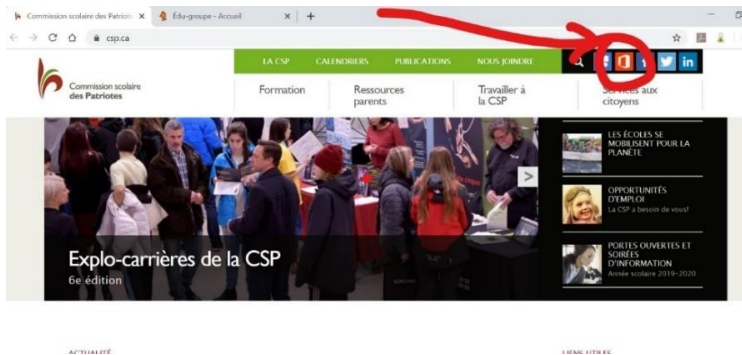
Commission scolaire des Patriote ×
Édu-groupe - Accueil ×
+

csp.ca

LA CSP
CALENDRIERS
PUBLICATIONS
NOUS JOINDRE

Commission scolaire des Patriotes

Formation
Ressources parents
Travailler à la CSP
Services aux citoyens

LES ÉCOLES SE MOBILISENT POUR LA PLANÈTE

OPPORTUNITÉS D'EMPLOI
La CSP a besoin de vous!

PORTES OUVERTES ET SOIRÉES D'INFORMATION
Année scolaire 2019-2020

Explo-carrières de la CSP
6e édition

ACTUALITÉ
LIENS UTILES